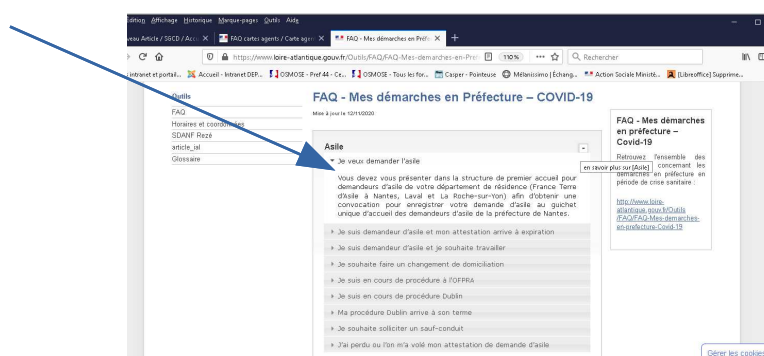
Édition Affichage Historique Marque-pages Outils Aide

veau Article / SGCD / Acc × FAQ cartes agents / Carte agen × FAQ - Mes démarches en Préfe × +

https://www.loire-atlantique.gouv.fr/Outils/FAQ/FAQ-Mes-demarches-en-Pré 110% ··· Rechercher

intranet et portail... Accueil - Intranet DEP... OSMOSE - Pref 44 - Ce... OSMOSE - Tous les for... Casper - Pointeuse Mélanissimo | Échang... Action Sociale Ministé... [Libreoffice] Supprime...

Outils

FAQ
Horaires et coordonnées
SDANF Rezé
article_isl
Glossaire

FAQ - Mes démarches en Préfecture – COVID-19

Mise à jour le 12/11/2020

Asile

Je veux demander l'asile

en savoir plus sur [Asile]

Vous devez vous présenter dans la structure de premier accueil pour demandeurs d'asile de votre département de résidence (France Terre d'Asile à Nantes, Laval et La Roche-sur-Yon) afin d'obtenir une convocation pour enregistrer votre demande d'asile au guichet unique d'accueil des demandeurs d'asile de la préfecture de Nantes.

Je suis demandeur d'asile et mon attestation arrive à expiration

Je suis demandeur d'asile et je souhaite travailler

Je souhaite faire un changement de domiciliation

Je suis en cours de procédure à l'OFPRA

Je suis en cours de procédure Dublin

Ma procédure Dublin arrive à son terme

Je souhaite solliciter un sauf-conduit

J'ai perdu ou l'on m'a volé mon attestation de demande d'asile

FAQ - Mes démarches en préfecture – Covid-19

Retrouvez l'ensemble des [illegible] concernant les démarches en préfecture en période de crise sanitaire :

http://www.loire-atlantique.gouv.fr/Outils/FAQ/FAQ-Mes-demarches-en-prefecture-Covid-19

Gérer les cookies